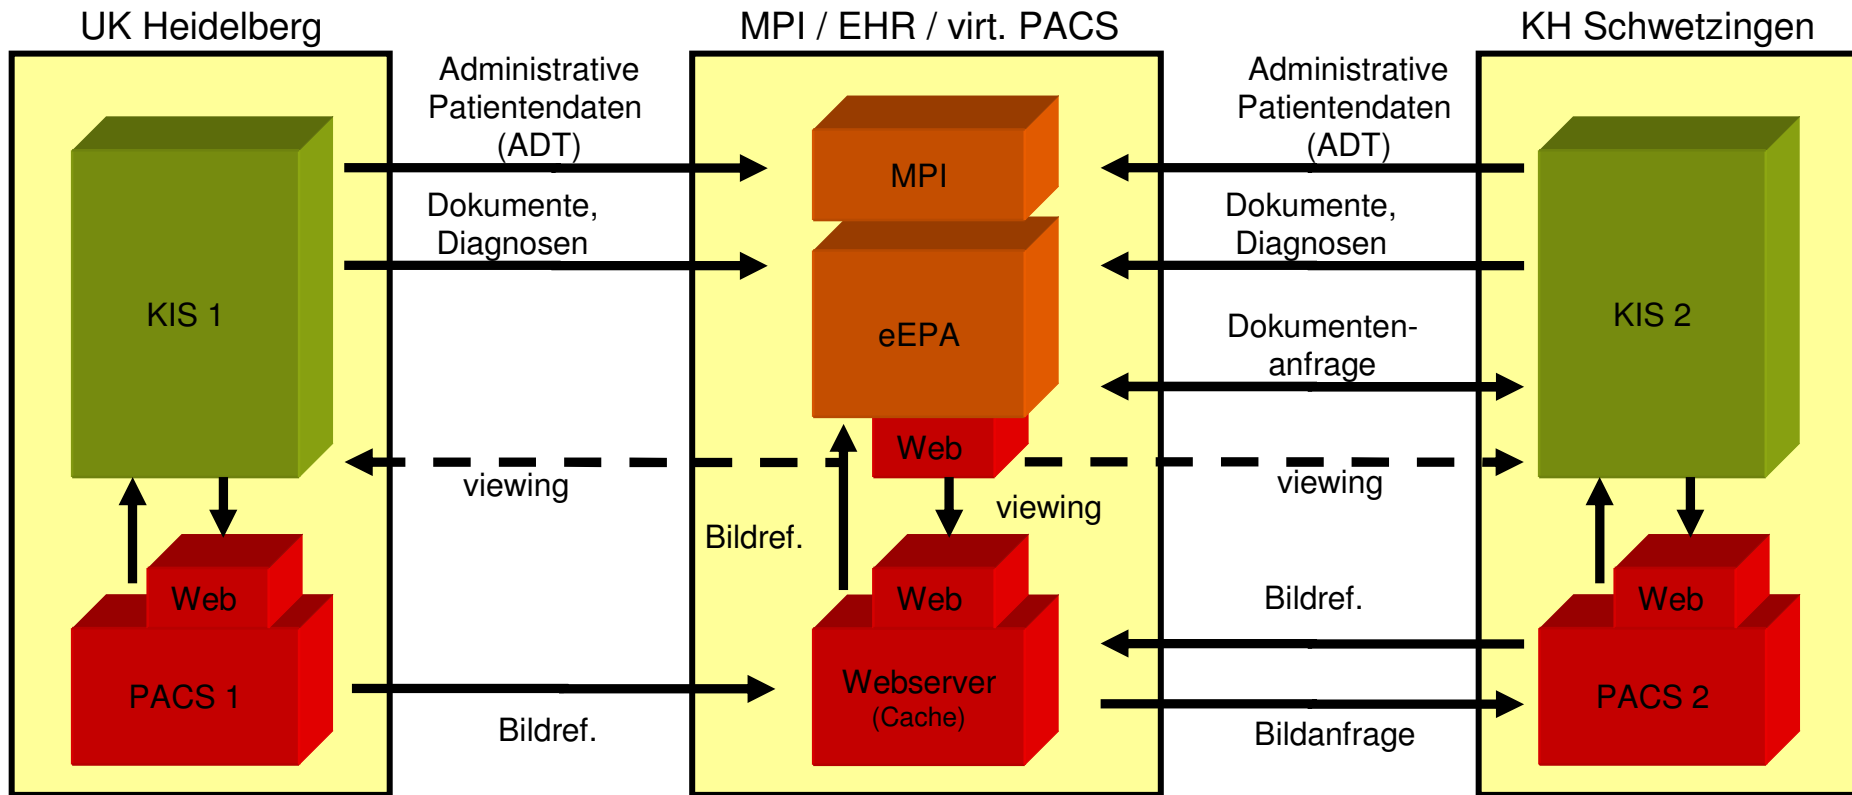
UK Heidelberg

MPI / EHR / virt. PACS

KH Schwetzingen

Administrative Patientendaten (ADT)

Administrative Patientendaten (ADT)

MPI

Dokumente, Diagnosen

Dokumente, Diagnosen

KIS 1

eEPA

Dokumenten-anfrage

KIS 2

Web

viewing

viewing

viewing

Bildref.

Web

Web

Web

Bildref.

PACS 1

Webserver (Cache)

PACS 2

Bildref.

Bildanfrage